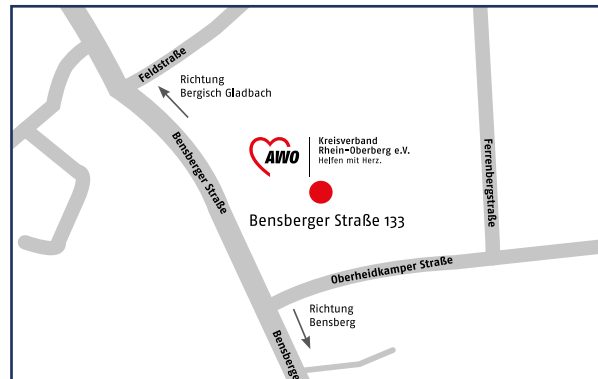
Feldstraße

Richtung
Bergisch Gladbach

AWO

Kreisverband
Rhein-Oberberg e.V.
Helfen mit Herz.

Bensberger Straße

Ferrenbergstraße

Bensberger Straße 133

Oberheidkamper Straße

Richtung
Bensberg

Bensberger